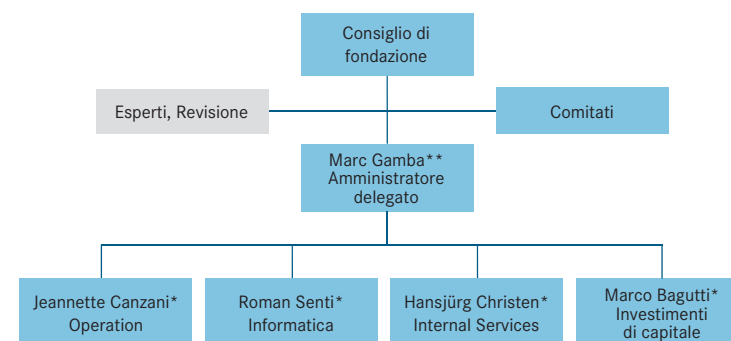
Consiglio di fondazione

Esperti, Revisione

Comitati

Marc Gamba** Amministratore delegato

Jeannette Canzani* Operation

Roman Senti* Informatica

Hansjürg Christen* Internal Services

Marco Bagutti* Investimenti di capitale